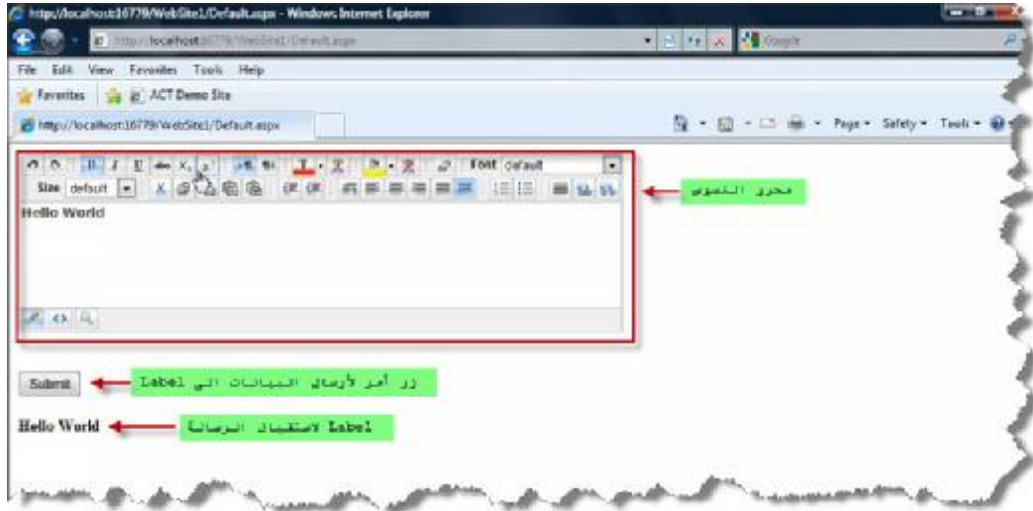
http://localhost:16779/WebSite1/Default.aspx - Windows Internet Explorer

http://localhost:16779/WebSite1/Default.aspx

Google

File Edit View Favorites Tools Help

Favorites ACT Demo Site

http://localhost:16779/WebSite1/Default.aspx

Page Safety Tools

Font default

Size default

Hello World

محرر النصوص

Submit

زر أمر لأرسال البيانات الى Label

Hello World

Label لاستقبال الرسالة